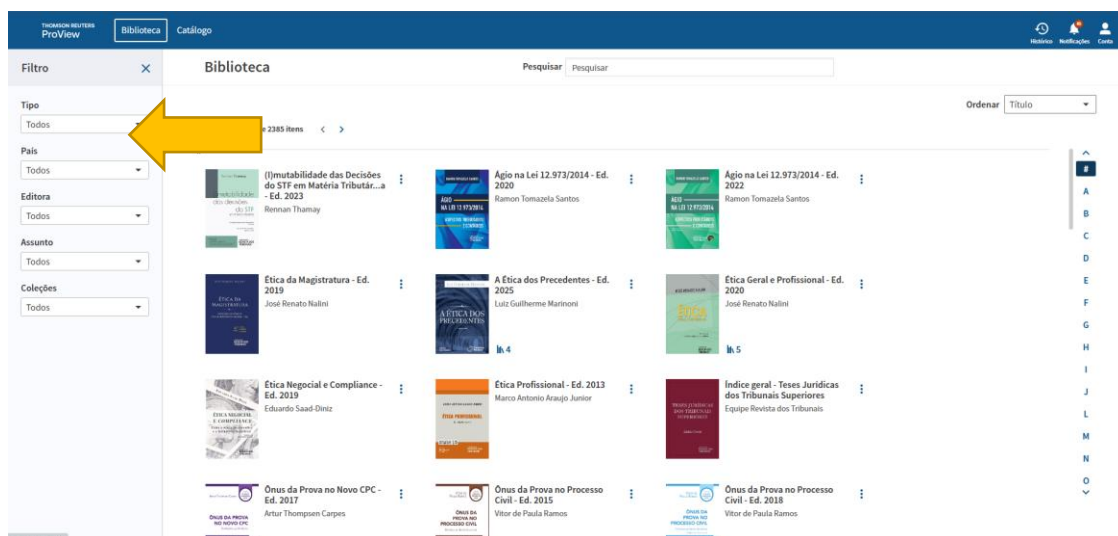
THOMSON REUTERS ProView Biblioteca Catálogo

Histórico Notificações Conta

Filtro ✕

Tipo
Todos

País
Todos

Editora
Todos

Assunto
Todos

Coleções
Todos

Biblioteca

Pesquisar Pesquisar

Ordenar Título

e 2385 itens ‹ ›

(I)mutabilidade das Decisões do STF em Matéria Tributár...a - Ed. 2023
Rennan Thamay

Ágio na Lei 12.973/2014 - Ed. 2020
Ramon Tomazela Santos

Ágio na Lei 12.973/2014 - Ed. 2022
Ramon Tomazela Santos

Ética da Magistratura - Ed. 2019
José Renato Nalini

A Ética dos Precedentes - Ed. 2025
Luiz Guilherme Marinoni
4

Ética Geral e Profissional - Ed. 2020
José Renato Nalini
5

Ética Negocial e Compliance - Ed. 2019
Eduardo Saad-Diniz

Ética Profissional - Ed. 2013
Marco Antonio Araujo Junior

Índice geral - Teses Jurídicas dos Tribunais Superiores
Equipe Revista dos Tribunais

Ônus da Prova no Novo CPC - Ed. 2017
Artur Thompsen Carpes

Ônus da Prova no Processo Civil - Ed. 2015
Vitor de Paula Ramos

Ônus da Prova no Processo Civil - Ed. 2018
Vitor de Paula Ramos

#
A
B
C
D
E
F
G
H
I
J
L
M
N
O